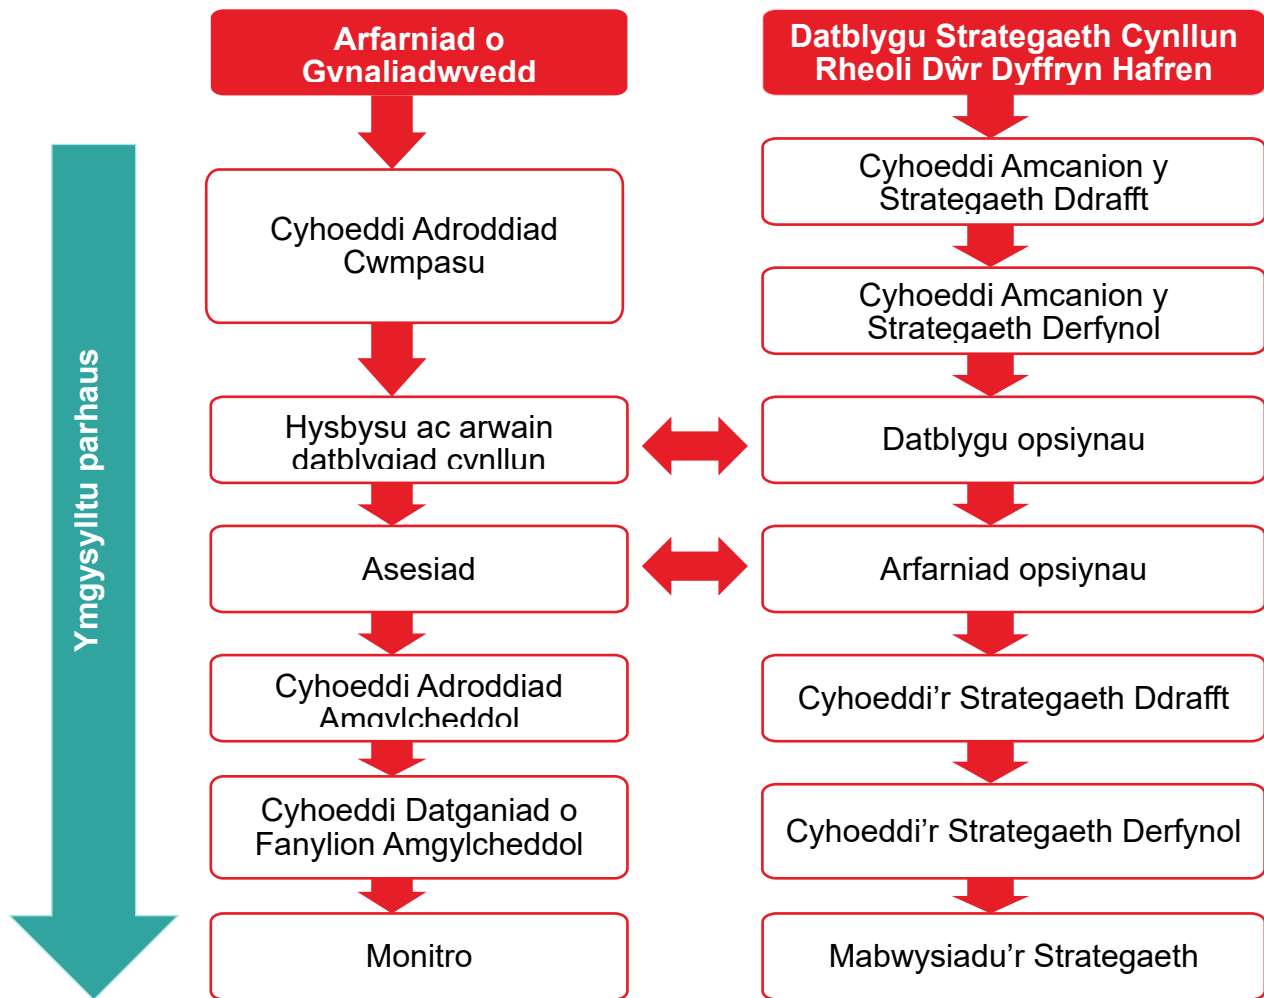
Ymgysylltu parhaus

Arfarniad o Gynaliadwyedd

Cyhoeddi Adroddiad Cwmpasu

Hysbysu ac arwain datblygiad cynllun

Asesiad

Cyhoeddi Adroddiad Amgylcheddol

Cyhoeddi Datganiad o Fanylion Amgylcheddol

Monitro

Datblygu Strategaeth Cynllun Rheoli Dŵr Dyffryn Hafren

Cyhoeddi Amcanion y Strategaeth Ddrafft

Cyhoeddi Amcanion y Strategaeth Derfynol

Datblygu opsiynau

Arfarniad opsiynau

Cyhoeddi'r Strategaeth Ddrafft

Cyhoeddi'r Strategaeth Derfynol

Mabwysiadu'r Strategaeth